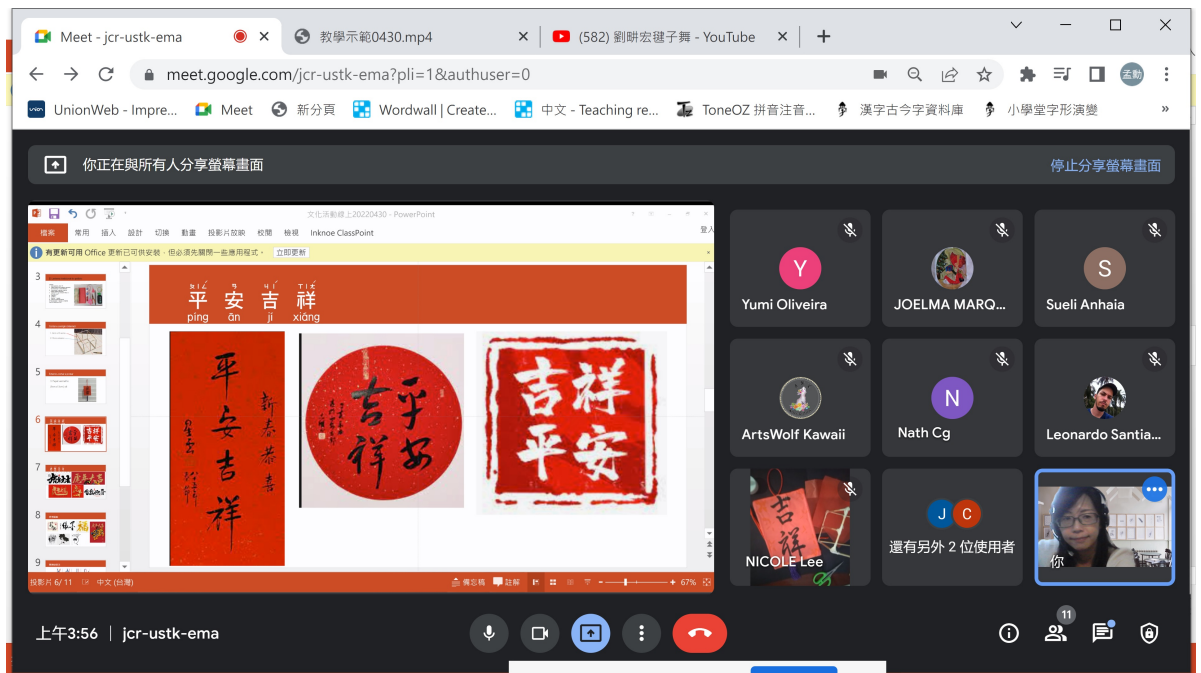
Meet - jcr-ustk-ema
教學示範0430.mp4
(582) 劉畊宏毽子舞 - YouTube
meet.google.com/jcr-ustk-ema?pli=1&authuser=0
UnionWeb - Impre...
Meet
新分頁
Wordwall | Create...
中文 - Teaching re...
ToneOZ 拼音注音...
漢字古今字資料庫
小學堂字形演變
你正在與所有人分享螢幕畫面
停止分享螢幕畫面
文化活動線上20220430 - PowerPoint
檔案 常用 插入 設計 切換 動畫 投影片放映 校閱 檢視 Inknoe ClassPoint
有更新可用 Office 更新已可供安裝，但必須先關閉一些應用程式。 立即更新
平 安 吉 祥
píng ān jí xiáng
平安吉祥
新春恭喜
吉祥平安
吉祥平安
投影片 6/ 11 中文 (台灣) 備忘稿 註解 67%
Yumi Oliveira
JOELMA MARQ...
Sueli Anhaia
ArtsWolf Kawaii
Nath Cg
Leonardo Santia...
NICOLE Lee
還有另外 2 位使用者
你
上午3:56 | jcr-ustk-ema
11